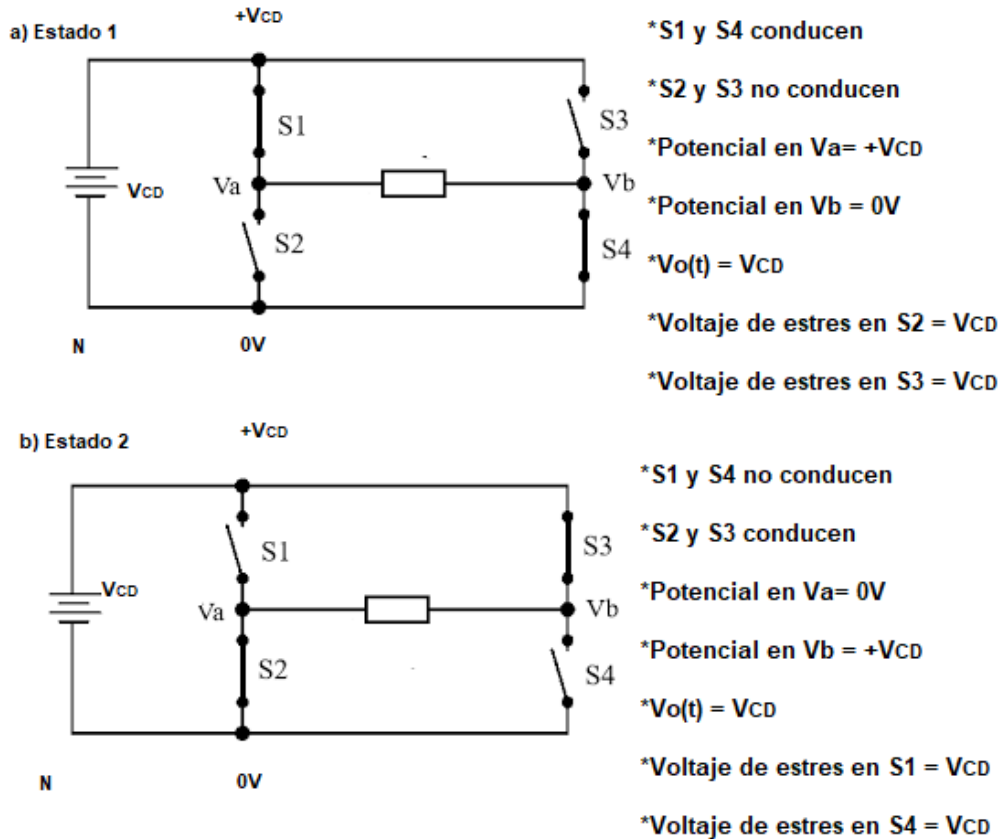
a) Estado 1

+VCD

S1

S3

VCD

Va

Vb

S2

S4

N

0V

*S1 y S4 conducen

*S2 y S3 no conducen

*Potencial en Va= +VCD

*Potencial en Vb = 0V

*Vo(t) = VCD

*Voltaje de estres en S2 = VCD

*Voltaje de estres en S3 = VCD

b) Estado 2

+VCD

S1

S3

VCD

Va

Vb

S2

S4

N

0V

*S1 y S4 no conducen

*S2 y S3 conducen

*Potencial en Va= 0V

*Potencial en Vb = +VCD

*Vo(t) = VCD

*Voltaje de estres en S1 = VCD

*Voltaje de estres en S4 = VCD